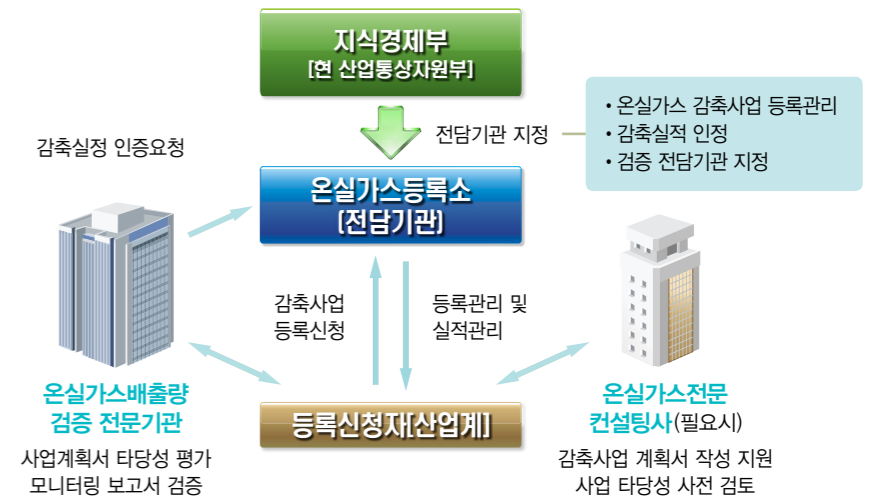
지식경제부
[현 산업통상자원부]

전담기관 지정

• 온실가스 감축사업 등록관리
• 감축실적 인정
• 검증 전담기관 지정

감축실정 인증요청

온실가스등록소
[전담기관]

감축사업
등록신청

등록관리 및
실적관리

온실가스배출량
검증 전문기관

사업계획서 타당성 평가
모니터링 보고서 검증

등록신청자[산업계]

온실가스전문
컨설팅사(필요시)

감축사업 계획서 작성 지원
사업 타당성 사전 검토